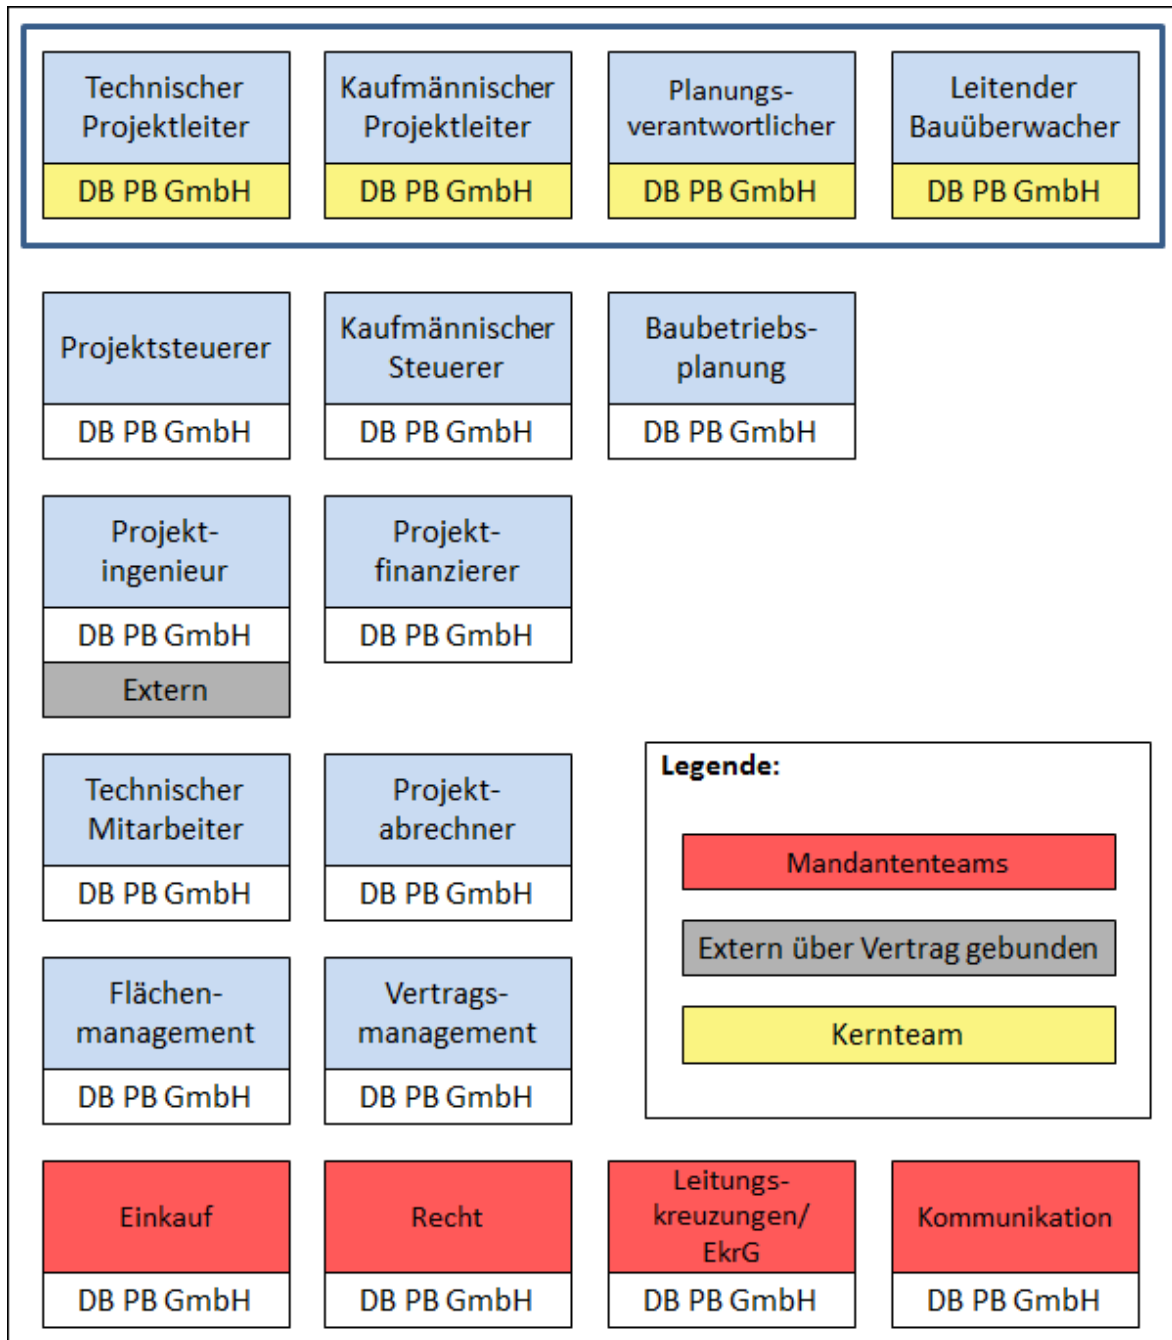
Technischer Projektleiter
DB PB GmbH

Kaufmännischer Projektleiter
DB PB GmbH

Planungsverantwortlicher
DB PB GmbH

Leitender Bauüberwacher
DB PB GmbH

Projektsteuerer
DB PB GmbH

Kaufmännischer Steuerer
DB PB GmbH

Baubetriebsplanung
DB PB GmbH

Projektingenieur
DB PB GmbH
Extern

Projektfinanzierer
DB PB GmbH

Technischer Mitarbeiter
DB PB GmbH

Projektabrechner
DB PB GmbH

Legende:
Mandantenteams
Extern über Vertrag gebunden
Kernteam

Flächenmanagement
DB PB GmbH

Vertragsmanagement
DB PB GmbH

Einkauf
DB PB GmbH

Recht
DB PB GmbH

Leitungskreuzungen/ EkrG
DB PB GmbH

Kommunikation
DB PB GmbH